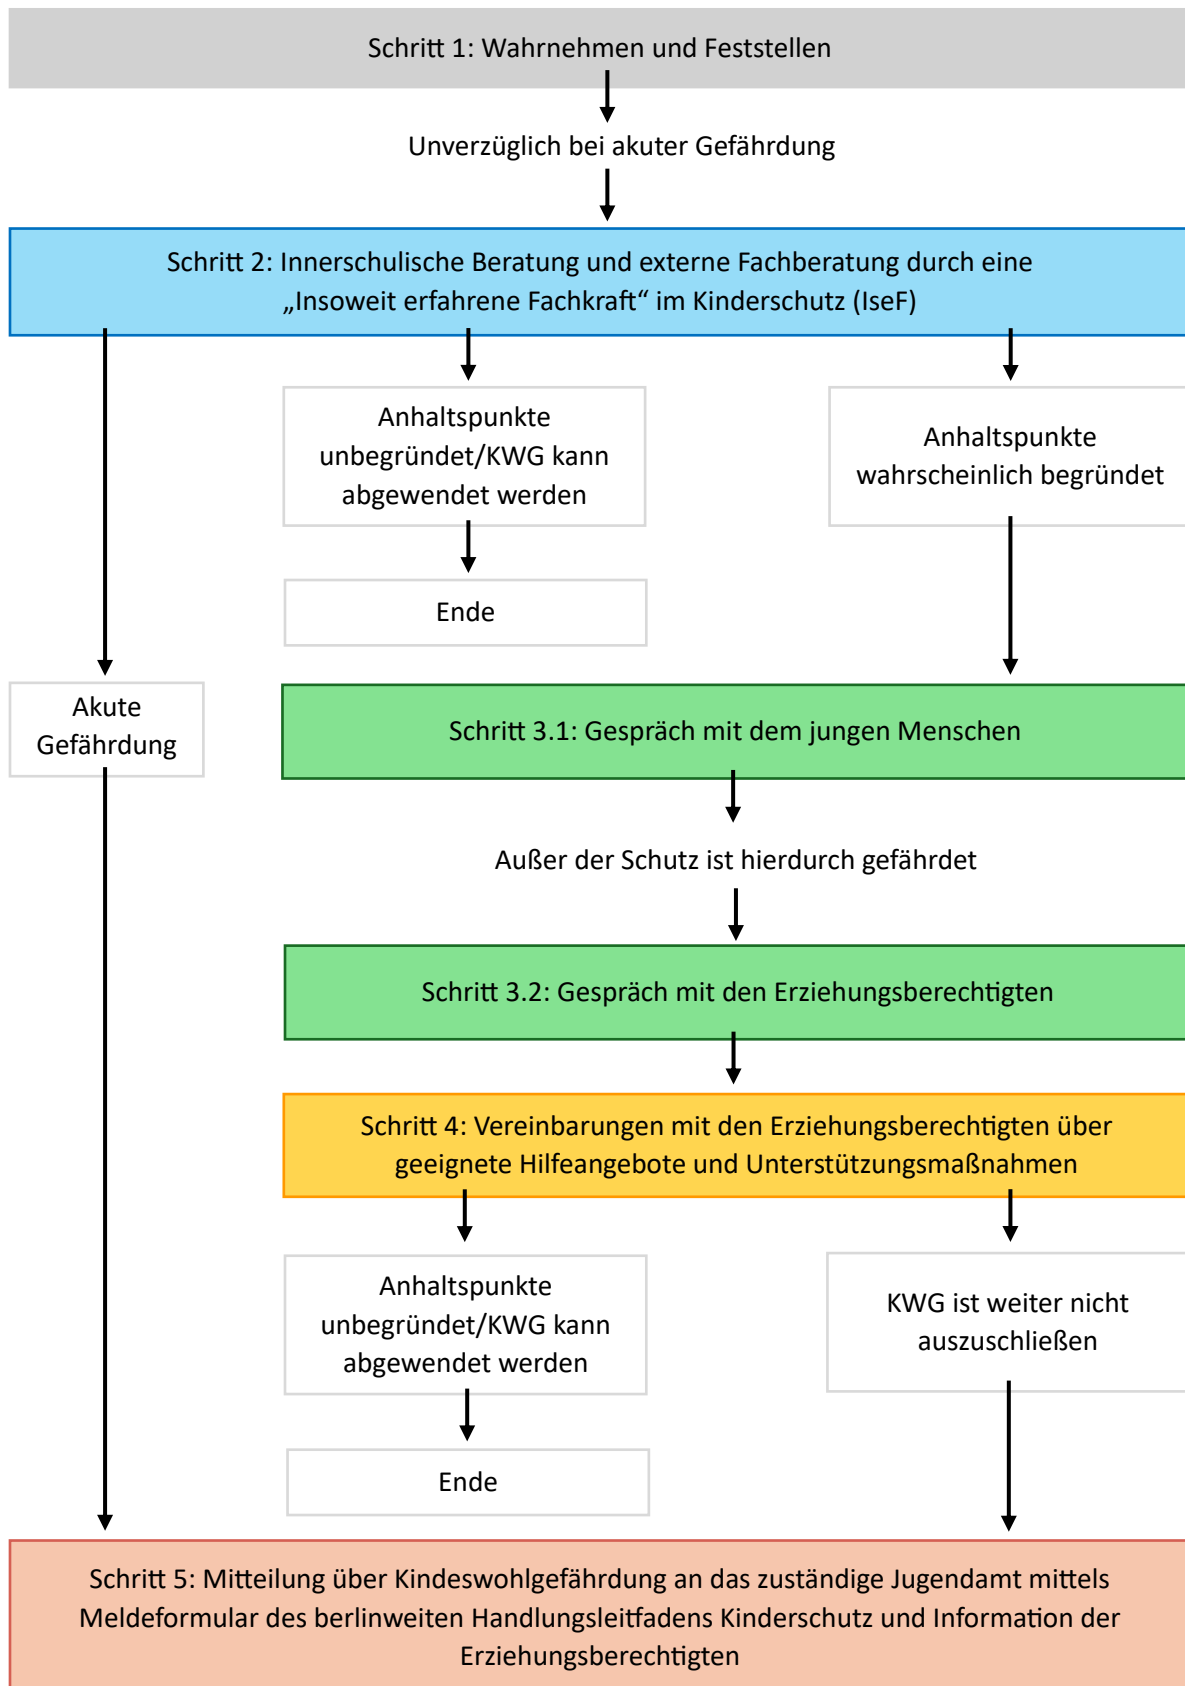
Schritt 1: Wahrnehmen und Feststellen

Unverzüglich bei akuter Gefährdung

Schritt 2: Innerschulische Beratung und externe Fachberatung durch eine „Insoweit erfahrene Fachkraft“ im Kinderschutz (IseF)

Anhaltspunkte unbegründet/KWG kann abgewendet werden

Anhaltspunkte wahrscheinlich begründet

Ende

Akute Gefährdung

Schritt 3.1: Gespräch mit dem jungen Menschen

Außer der Schutz ist hierdurch gefährdet

Schritt 3.2: Gespräch mit den Erziehungsberechtigten

Schritt 4: Vereinbarungen mit den Erziehungsberechtigten über geeignete Hilfeangebote und Unterstützungsmaßnahmen

Anhaltspunkte unbegründet/KWG kann abgewendet werden

KWG ist weiter nicht auszuschließen

Ende

Schritt 5: Mitteilung über Kindeswohlgefährdung an das zuständige Jugendamt mittels Meldeformular des berlinweiten Handlungsleitfadens Kinderschutz und Information der Erziehungsberechtigten